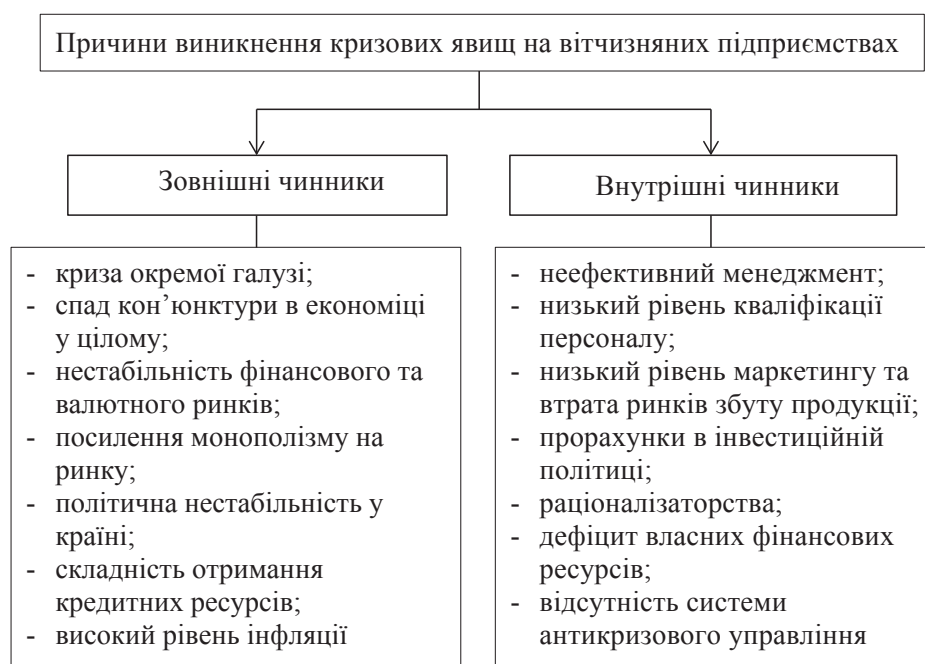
Причини виникнення кризових явищ на вітчизняних підприємствах

Зовнішні чинники

Внутрішні чинники

- криза окремої галузі;
- спад кон'юнктури в економіці у цілому;
- нестабільність фінансового та валютного ринків;
- посилення монополізму на ринку;
- політична нестабільність у країні;
- складність отримання кредитних ресурсів;
- високий рівень інфляції

- неефективний менеджмент;
- низький рівень кваліфікації персоналу;
- низький рівень маркетингу та втрата ринків збуту продукції;
- прорахунки в інвестиційній політиці;
- раціоналізаторства;
- дефіцит власних фінансових ресурсів;
- відсутність системи антикризового управління